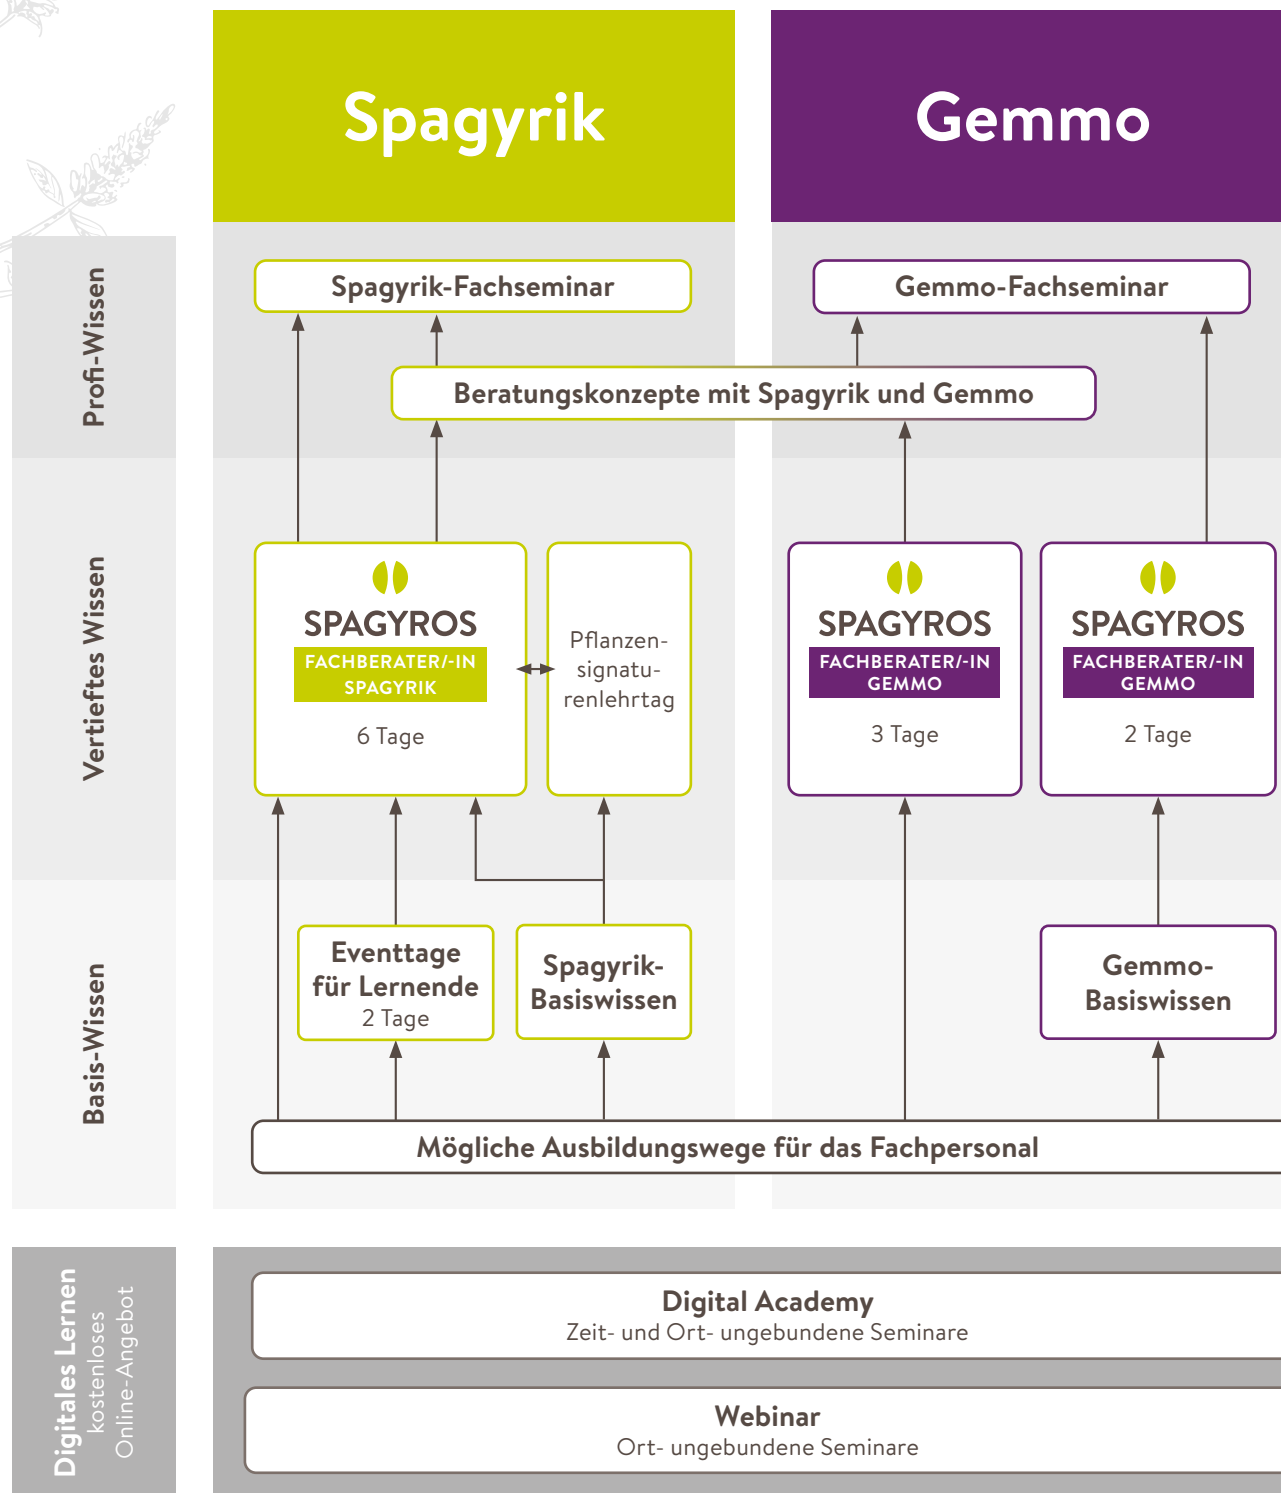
Spagyrik

Gemmo

Profi-Wissen

Spagyrik-Fachseminar

Gemmo-Fachseminar

Beratungskonzepte mit Spagyrik und Gemmo

Vertieftes Wissen

SPAGYROS
FACHBERATER/-IN SPAGYRIK
6 Tage

Pflanzensignaturenlehrtag

SPAGYROS
FACHBERATER/-IN GEMMO
3 Tage

SPAGYROS
FACHBERATER/-IN GEMMO
2 Tage

Basis-Wissen

Eventtage für Lernende
2 Tage

Spagyrik-Basiswissen

Gemmo-Basiswissen

Mögliche Ausbildungswege für das Fachpersonal

Digitales Lernen
kostenloses Online-Angebot

Digital Academy
Zeit- und Ort- ungebundene Seminare

Webinar
Ort- ungebundene Seminare